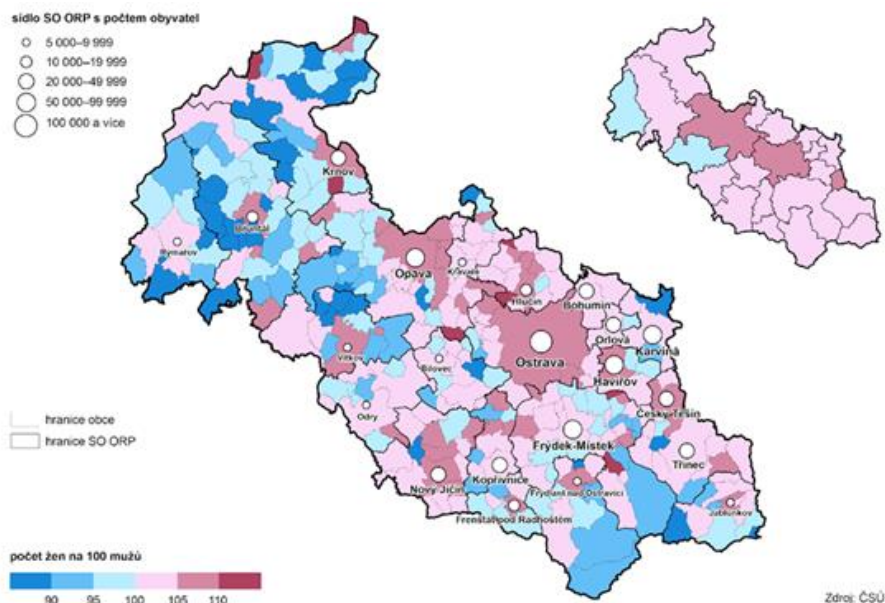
sídlo SO ORP s počtem obyvatel

5 000–9 999
10 000–19 999
20 000–49 999
50 000–99 999
100 000 a více

Krnov
Bruntál
Rýmařov
Opava
Kravaře
Hlučín
Bohumín
Orlová
Karviná
Ostrava
Havířov
Vítkov
Bílovec
Odry
Český Těšín
Frýdek-Místek
Třinec
Nový Jičín
Kopřivnice
Frýdlant nad Ostravicí
Frenštát pod Radhoštěm
Jablunkov

hranice obce
hranice SO ORP

počet žen na 100 mužů

90 95 100 105 110

Zdroj: ČSÚ